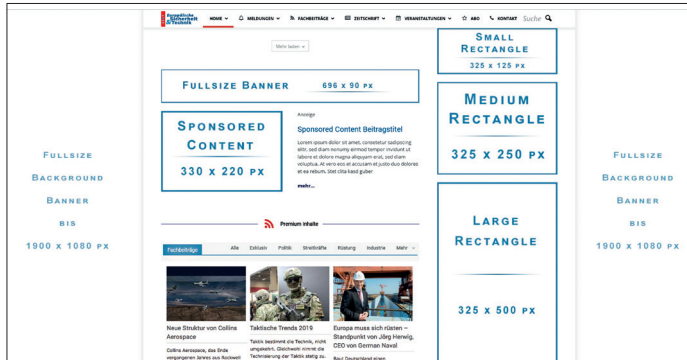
Europäische Sicherheit & Technik

HOME MELDUNGEN FACHBEITRÄGE ZEITSCHRIFT VERANSTALTUNGEN ABO KONTAKT Suche

Mehr laden

Small Rectangle
325 x 125 px

Fullsize Banner 696 x 90 px

Medium Rectangle
325 x 250 px

Sponsored Content
330 x 220 px

Anzeige

Sponsored Content Beitragstitel

Lorem ipsum dolor sit amet, consetetur sadipscing elitr, sed diam nonumy eirmod tempor invidunt ut labore et dolore magna aliquyam erat, sed diam voluptua. At vero eos et accusam et justo duo dolores et ea rebum. Stet clita kasd guber

mehr...

Fullsize Background Banner bis 1900 x 1080 px

Fullsize Background Banner bis 1900 x 1080 px

Large Rectangle
325 x 500 px

Premium Inhalte

Fachbeiträge Alle Exklusiv Politik Streitkräfte Rüstung Industrie Mehr

Neue Struktur von Collins Aerospace

Collins Aerospace, das Ende vergangenen Jahres aus Rockwell

Taktische Trends 2019

Taktik bestimmt die Technik, nicht umgekehrt. Gleichwohl nimmt die Technisierung der Taktik stetig zu.

Europa muss sich rüsten – Standpunkt von Jörg Herwig, CEO von German Naval

Paul Deutschland einen